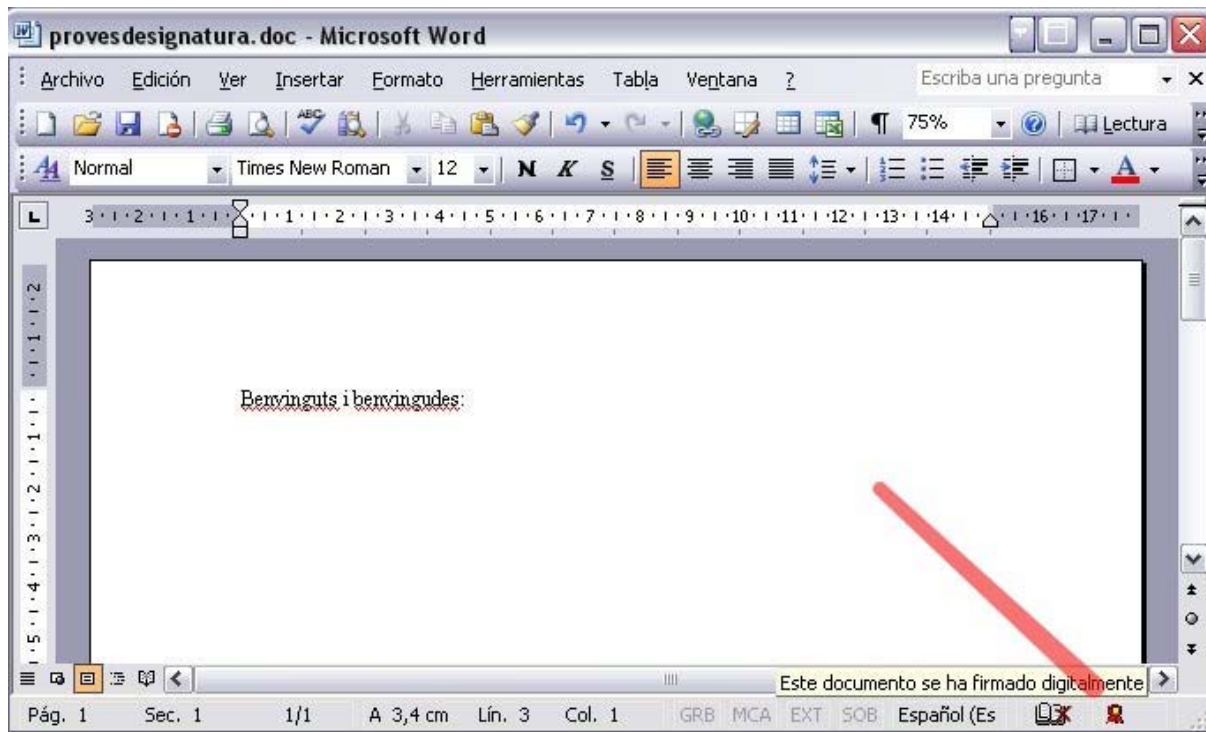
provesdesignatura.doc - Microsoft Word

Archivo Edición Ver Insertar Formato Herramientas Tabla Ventana ?

Escriba una pregunta

75% Lectura

Normal Times New Roman 12 N K S

3 · 2 · 1 · 1 · 2 · 3 · 4 · 5 · 6 · 7 · 8 · 9 · 10 · 11 · 12 · 13 · 14 · 16 · 17

Benvinguts i benvingudes:

Este documento se ha firmado digitalmente

Pág. 1 Sec. 1 1/1 A 3,4 cm Lín. 3 Col. 1 GRB MCA EXT SOB Español (Es